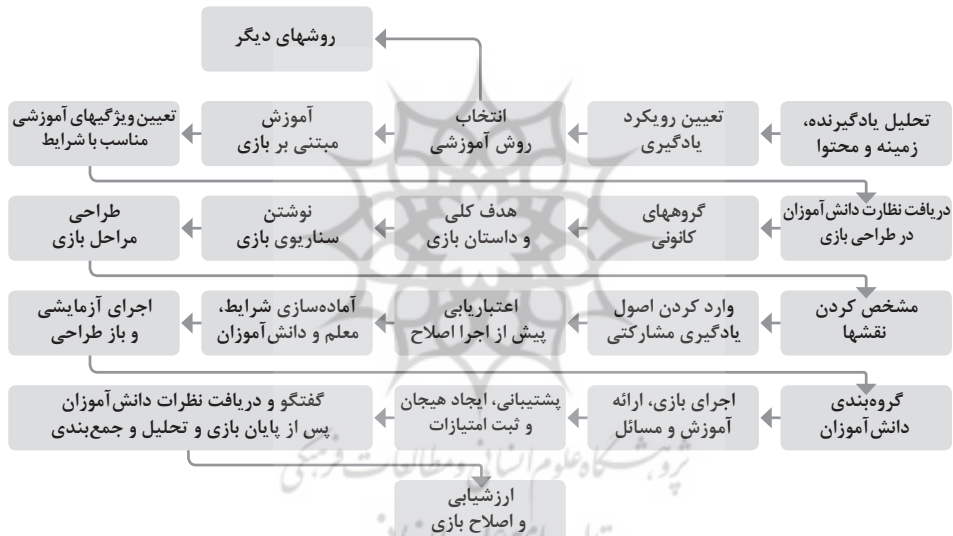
روشهای دیگر

تحلیل یادگیرنده، زمینه و محتوا

تعیین رویکرد یادگیری

انتخاب روش آموزشی

آموزش مبتنی بر بازی

تعیین ویژگیهای آموزشی مناسب با شرایط

دریافت نظارت دانش‌آموزان در طراحی بازی

گروههای کانونی

هدف کلی و داستان بازی

نوشتن سناریوی بازی

طراحی مراحل بازی

مشخص کردن نقشها

وارد کردن اصول یادگیری مشارکتی

اعتباریابی پیش از اجرا اصلاح

آماده‌سازی شرایط، معلم و دانش‌آموزان

اجرای آزمایشی و باز طراحی

گروه‌بندی دانش‌آموزان

اجرای بازی، ارائه آموزش و مسائل

پشتیبانی، ایجاد هیجان و ثبت امتیازات

گفتگو و دریافت نظرات دانش‌آموزان پس از پایان بازی و تحلیل و جمع‌بندی

ارزشیابی و اصلاح بازی

پژوهشگاه علوم انسانی و مطالعات فرهنگی